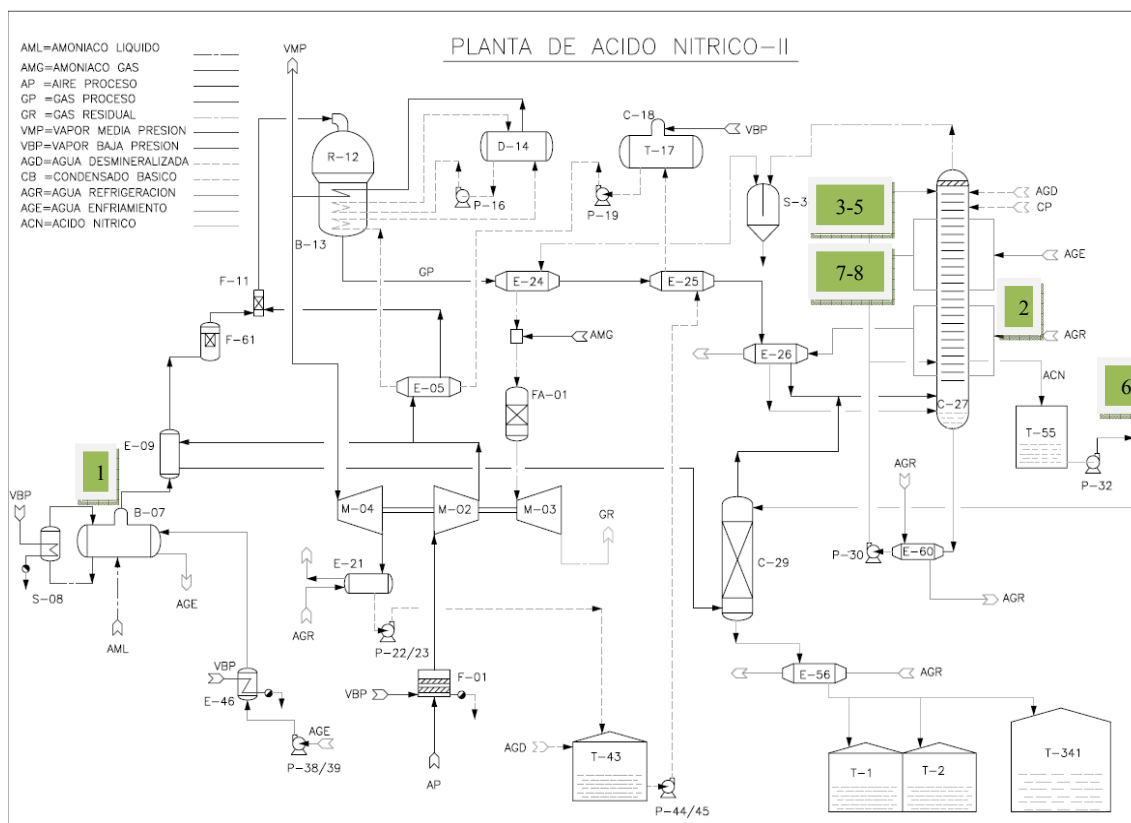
PLANTA DE ACIDO NITRICO-II

AML=AMONIACO LIQUIDO
AMG=AMONIACO GAS
AP =AIRE PROCESO
GP =GAS PROCESO
GR =GAS RESIDUAL
VMP=VAPOR MEDIA PRESION
VBP=VAPOR BAJA PRESION
AGD=AGUA DESMINERALIZADA
CB =CONDENSADO BASICO
AGR=AGUA REFRIGERACION
AGE=AGUA ENFRIAMIENTO
ACN=ACIDO NITRICO

VMP
R-12
D-14
C-18
T-17
VBP
P-16
P-19
S-3
3-5
AGD
CP
B-13
AGE
7-8
F-11
GP
E-24
E-25
2
AGR
F-61
AMG
E-26
E-05
ACN
6
FA-01
C-27
T-55
E-09
1
AGR
P-32
VBP
B-07
M-04
M-02
M-03
GR
S-08
AGE
E-21
C-29
P-30
E-60
AGR
AML
AGR
P-22/23
VBP
F-01
E-56
AGR
E-46
VBP
AGE
P-38/39
AGD
T-43
T-341
T-1
T-2
AP
P-44/45